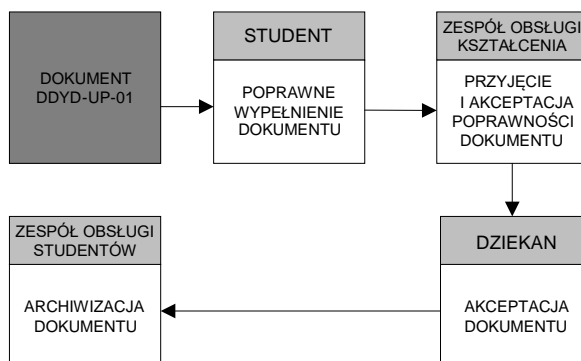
DOKUMENT DDYD-UP-01

STUDENT

POPRAWNE WYPEŁNIENIE DOKUMENTU

ZESPÓŁ OBSŁUGI KSZTAŁCENIA

PRZYJĘCIE I AKCEPTACJA POPRAWNOŚCI DOKUMENTU

DZIEKAN

AKCEPTACJA DOKUMENTU

ZESPÓŁ OBSŁUGI STUDENTÓW

ARCHIWIZACJA DOKUMENTU